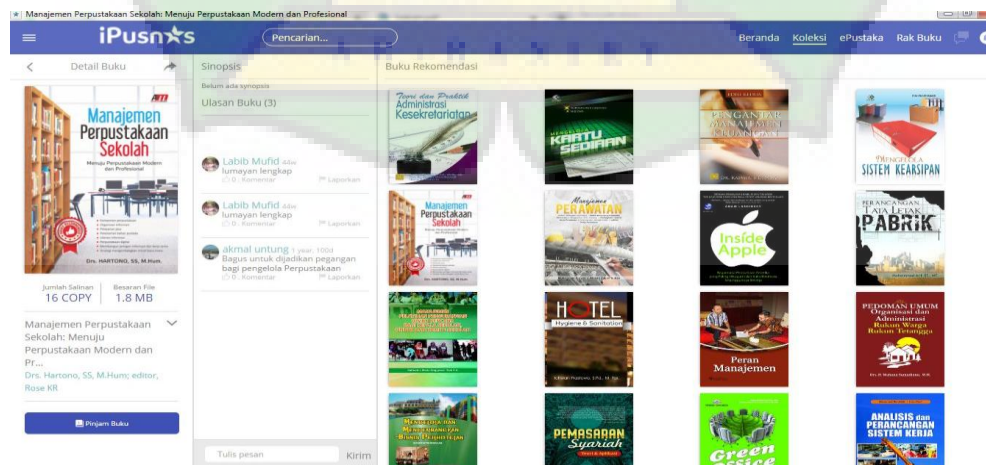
Manajemen Perpustakaan Sekolah: Menuju Perpustakaan Modern dan Profesional

iPusnas

Pencarian...

Beranda Koleksi ePustaka Rak Buku

Detail Buku

Manajemen Perpustakaan Sekolah
Menuju Perpustakaan Modern dan Profesional
Drs. HARTONO, SS, M.Hum.

Jumlah Salinan
16 COPY

Besaran File
1.8 MB

Manajemen Perpustakaan Sekolah: Menuju Perpustakaan Modern dan Pr...

Drs. Hartono, SS, M.Hum; editor, Rose KR

Pinjam Buku

Sinopsis

Belum ada synopsis

Ulasan Buku (3)

Labib Mufid 44w
lumayan lengkap
0 : Komentar
Laporkan

Labib Mufid 44w
lumayan lengkap
0 : Komentar
Laporkan

akmal untung 1 year, 100d
Bagus untuk dijadikan pegangan bagi pengelola Perpustakaan
0 : Komentar
Laporkan

Tulis pesan

Kirim

Buku Rekomendasi

Teori dan Praktik Administrasi Kesekretariatan

KARTU SEDIAAN

PENGANTAR MANAJEMEN KEUANGAN

MENGELOLA SISTEM KEARSIPAN

Manajemen Perpustakaan Sekolah

Manajemen PERAWATAN

Inside Apple

PERANCANGAN TATA LETAK PABRIK

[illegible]

HOTEL Hygiene & Sanitation

Peran Manajemen

PEDOMAN UMUM Organisasi dan Administrasi Rukun Warga Rukun Tetangga

MENGELOLA DAN MENGEMBANGKAN BISNIS PERHOTELAN

PEMASARAN Syariah

Green Office

ANALISIS dan PERANCANGAN SISTEM KERJA